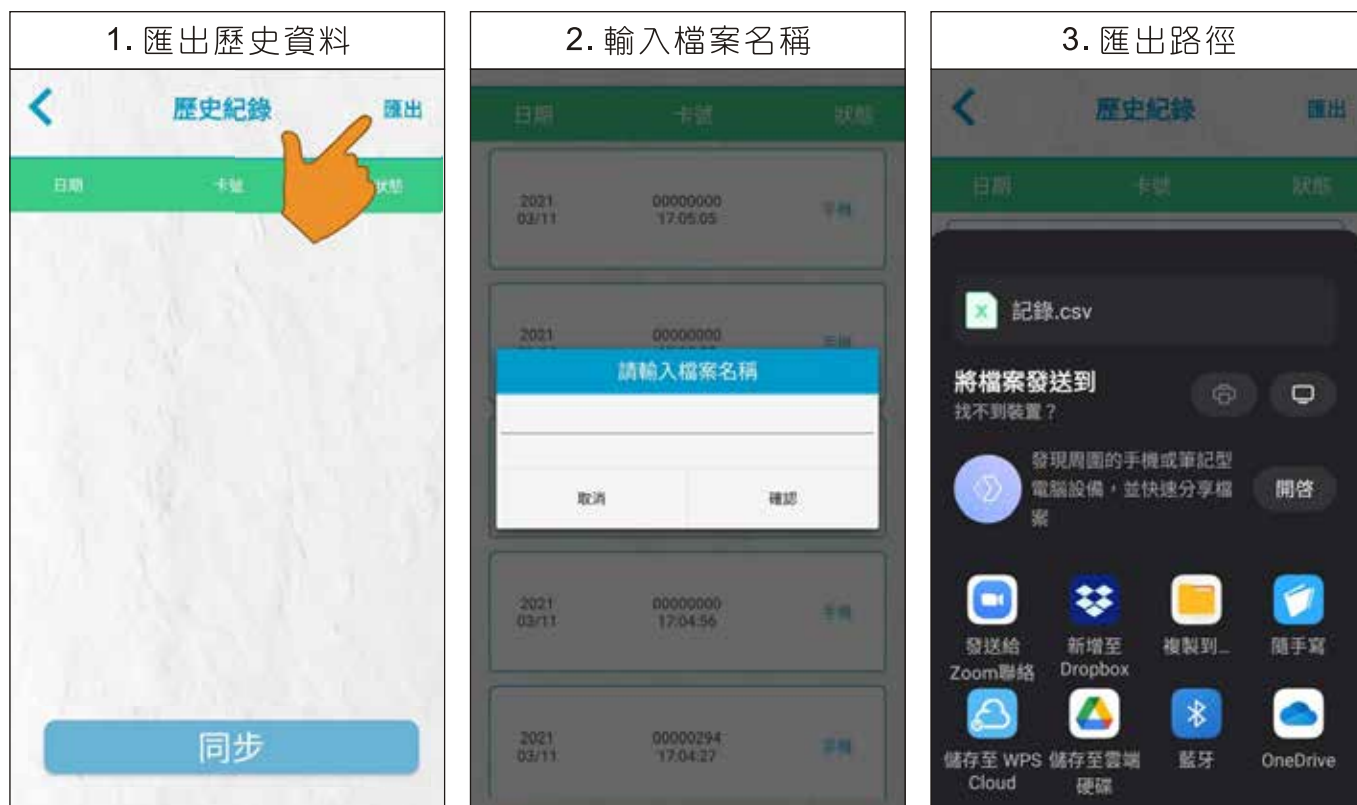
1. 匯出歷史資料

歷史紀錄 匯出

日期 卡號 狀態

同步

2. 輸入檔案名稱

日期 卡號 狀態

2021 03/11 00000000 17:05:05 手機

2021 00000000 手機

請輸入檔案名稱

取消 確認

2021 03/11 00000000 17:04:56 手機

2021 03/11 00000294 17:04:27 手機

3. 匯出路徑

歷史紀錄 匯出

日期 卡號 狀態

記錄.csv

將檔案發送到
找不到裝置？

發現周圍的手機或筆記型電腦設備，並快速分享檔案

開啓

發送給 Zoom聯絡
新增至 Dropbox
複製到...
隨手寫
儲存至 WPS Cloud
儲存至雲端硬碟
藍牙
OneDrive